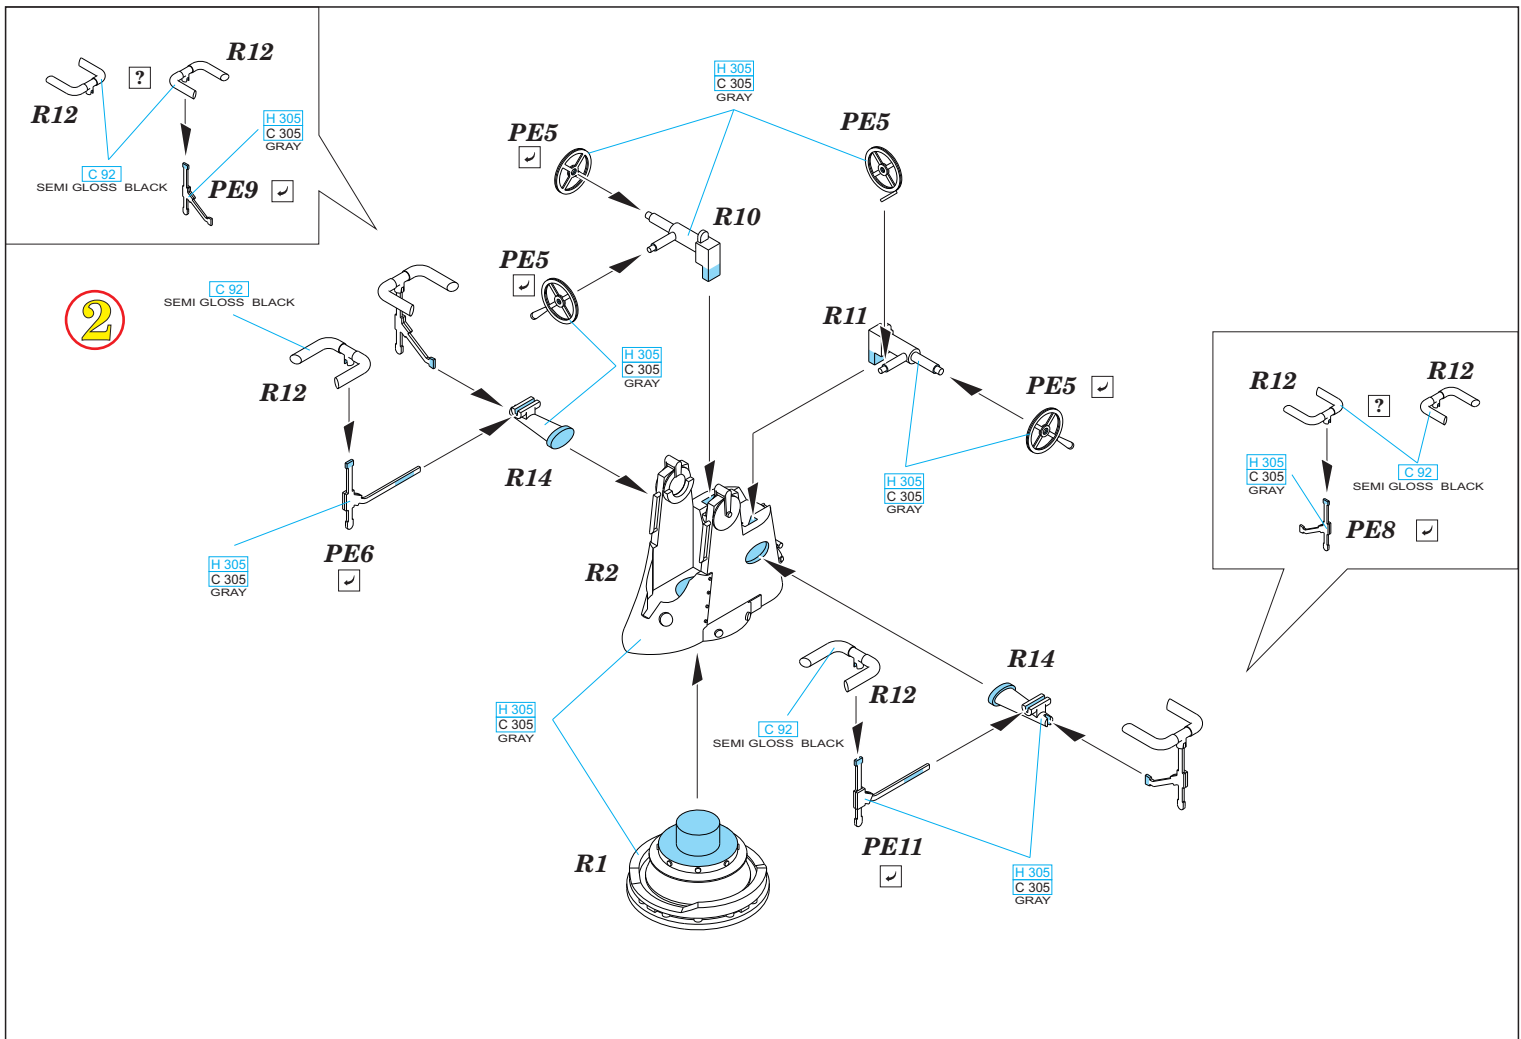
R12
?
R12
H 305
C 305
GRAY
C 92
SEMI GLOSS BLACK
PE9

H 305
C 305
GRAY

PE5
PE5
R10

PE5

2

C 92
SEMI GLOSS BLACK

R12

H 305
C 305
GRAY

R14

R11

PE5

H 305
C 305
GRAY

R12
R12
?
H 305
C 305
GRAY
C 92
SEMI GLOSS BLACK
PE8

H 305
C 305
GRAY
PE6

R2

R14

H 305
C 305
GRAY

R12
C 92
SEMI GLOSS BLACK

R1

PE11

H 305
C 305
GRAY